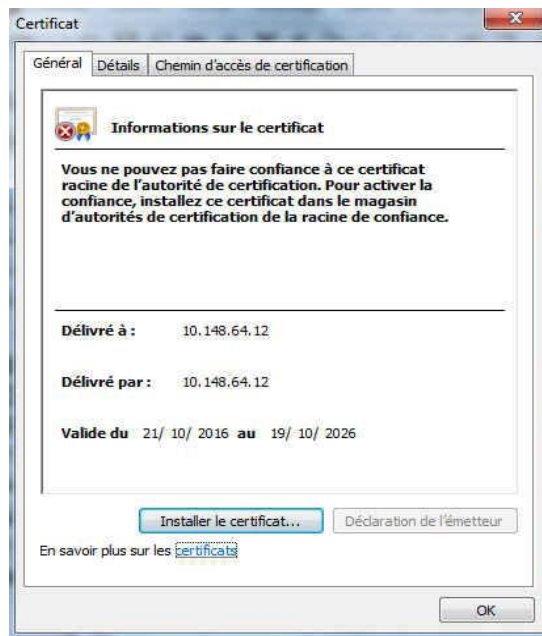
Certificat

Général | Détails | Chemin d'accès de certification

Informations sur le certificat

Vous ne pouvez pas faire confiance à ce certificat racine de l'autorité de certification. Pour activer la confiance, installez ce certificat dans le magasin d'autorités de certification de la racine de confiance.

Délivré à : 10.148.64.12

Délivré par : 10.148.64.12

Valide du 21/ 10/ 2016 au 19/ 10/ 2026

Installer le certificat... | Déclaration de l'émetteur

En savoir plus sur les certificats

OK